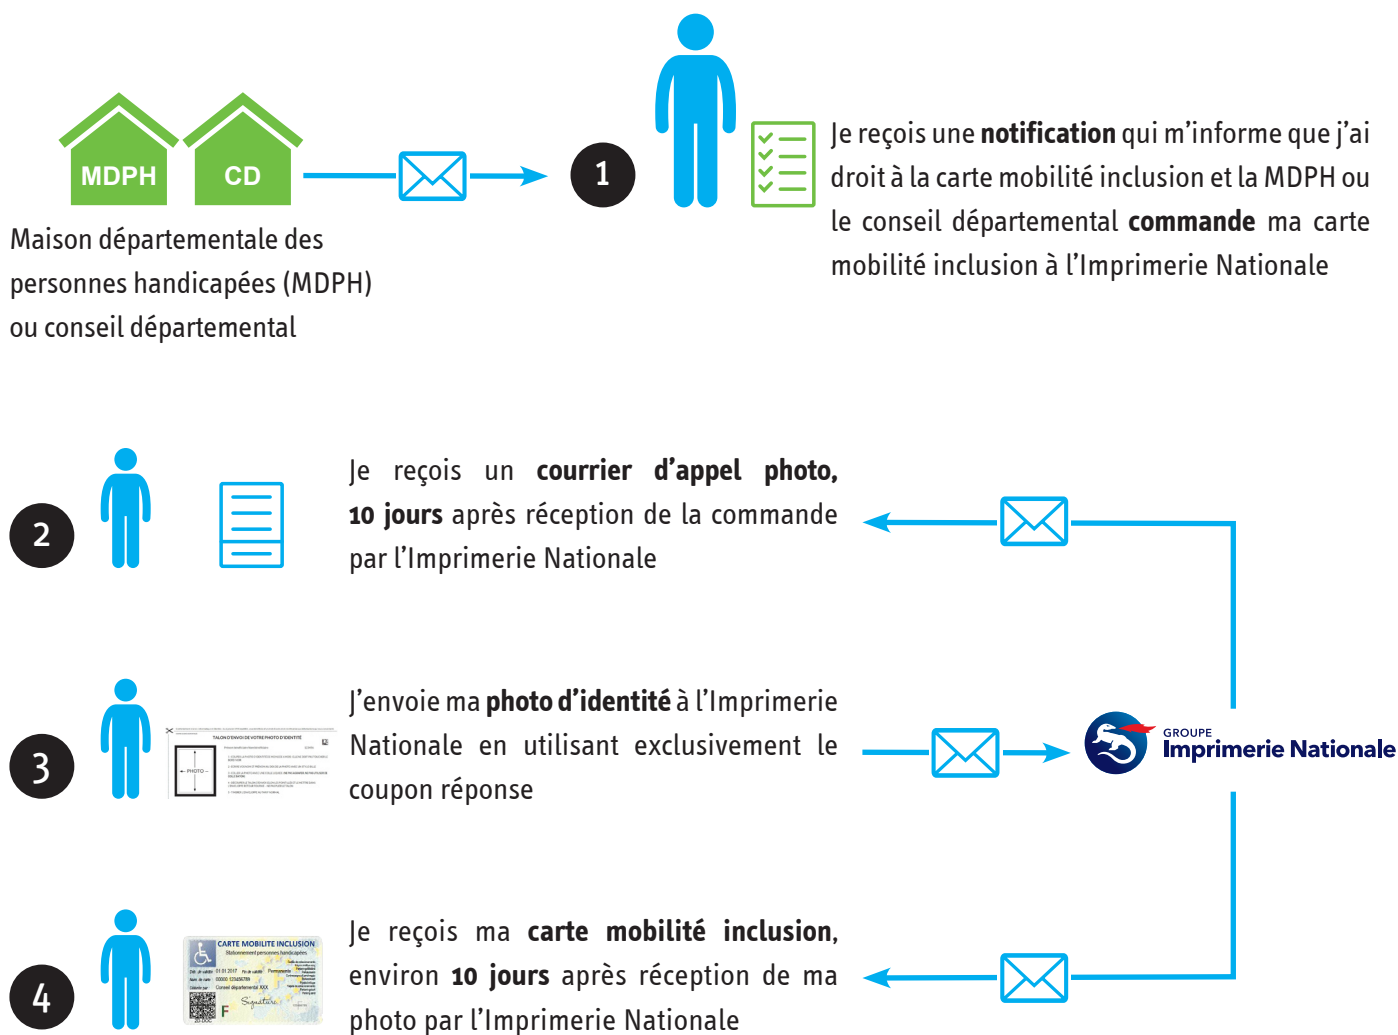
MDPH

CD

Maison départementale des personnes handicapées (MDPH) ou conseil départemental

1

Je reçois une **notification** qui m'informe que j'ai droit à la carte mobilité inclusion et la MDPH ou le conseil départemental **commande** ma carte mobilité inclusion à l'Imprimerie Nationale

2

Je reçois un **courrier d'appel photo, 10 jours** après réception de la commande par l'Imprimerie Nationale

3

TALON D'ENVOI DE VOTRE PHOTO D'IDENTITÉ

PHOTO

J'envoie ma **photo d'identité** à l'Imprimerie Nationale en utilisant exclusivement le coupon réponse

GROUPE
Imprimerie Nationale

4

CARTE MOBILITE INCLUSION
Stationnement personnes handicapées

Permanente

Conseil départemental XXX

Signature

F

Je reçois ma **carte mobilité inclusion**, environ **10 jours** après réception de ma photo par l'Imprimerie Nationale